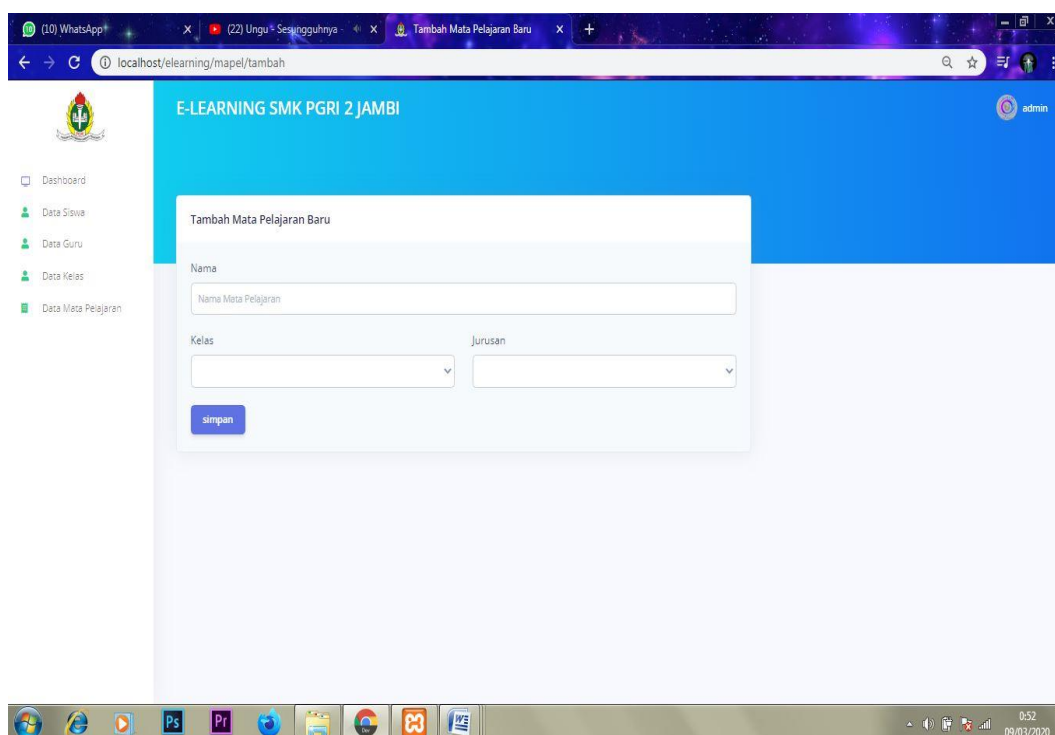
(10) WhatsApp
(22) Ungu - Sesungguhnya -
Tambah Mata Pelajaran Baru
localhost/elearning/mapel/tambah

E-LEARNING SMK PGRI 2 JAMBI
admin

Dashboard
Data Siswa
Data Guru
Data Kelas
Data Mata Pelajaran

Tambah Mata Pelajaran Baru

Nama
Nama Mata Pelajaran

Kelas
Jurusan

simpan

Ps
Pr

0:52
09/03/2020